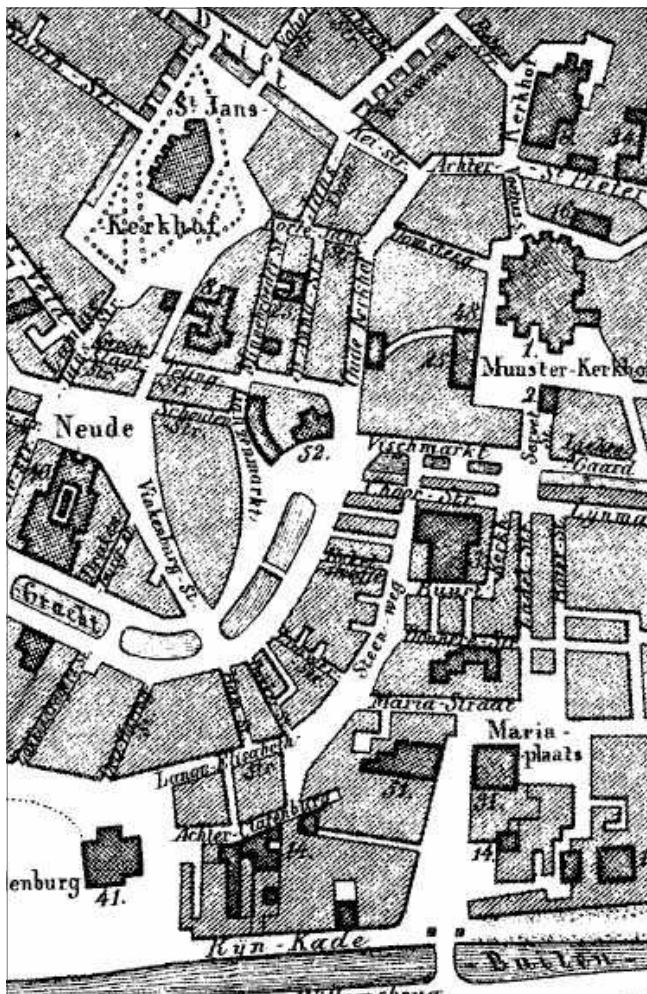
Drift
St Jans-
-Kerkhof-
Kerkhof
Achter - St Pieter
Munster-Kerkhof
Neude
Vischmarkt
Maria-Straat
Maria-
plaats
Lange Nieuwe Str.
Achter
Steen-weg
Gracht
Viebensburg Str.
Zadel-Str.
Lynmarkt
Kyn-Kade
Buiten
enburg
41.
14.
31.
34.
32.
48.
1.
2.
8.
16.